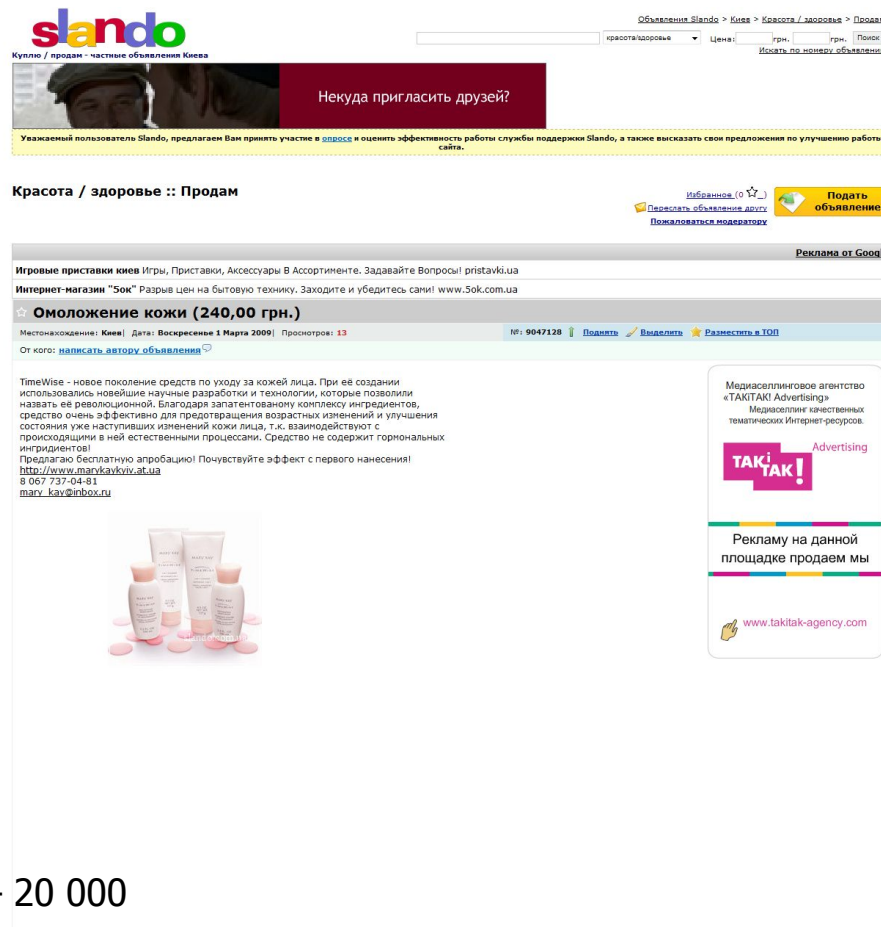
slando
Куплю / продам - частные объявления Киева

Объявления Slando > Киев > Красота / здоровье > Продам

красота/здоровье Цена: грн. грн. Поиск
Искать по номеру объявления

Некуда пригласить друзей?

Уважаемый пользователь Slando, предлагаем Вам принять участие в опросе и оценить эффективность работы службы поддержки Slando, а также высказать свои предложения по улучшению работы сайта.

Красота / здоровье :: Продам

Избранное (0 ☆)
Переслать объявление другу
Пожаловаться модератору
Подать объявление

Реклама от Google

Игровые приставки киев Игры, Приставки, Аксессуары В Ассортименте. Задавайте Вопросы! pristavki.ua

Интернет-магазин "5ок" Разрыв цен на бытовую технику. Заходите и убедитесь сами! www.5ok.com.ua

Омоложение кожи (240,00 грн.)

Местонахождение: Киев | Дата: Воскресенье 1 Марта 2009 | Просмотров: 13

№: 9047128 Поднять Выделить Разместить в ТОП

От кого: написать автору объявления

TimeWise - новое поколение средств по уходу за кожей лица. При её создании использовались новейшие научные разработки и технологии, которые позволили назвать её революционной. Благодаря запатентованому комплексу ингредиентов, средство очень эффективно для предотвращения возрастных изменений и улучшения состояния уже наступивших изменений кожи лица, т.к. взаимодействуют с происходящими в ней естественными процессами. Средство не содержит гормональных ингредиентов!
Предлагаю бесплатную апробацию! Почувствуйте эффект с первого нанесения!
http://www.marykaykyiv.at.ua
8 067 737-04-81
mary_kay@inbox.ru

Медиаселлинговое агентство «TAKiTAK! Advertising»
Медиаселлинг качественных тематических Интернет-ресурсов.
TAKi TAK! Advertising
Рекламу на данной площадке продаем мы
www.takitak-agency.com

· 20 000